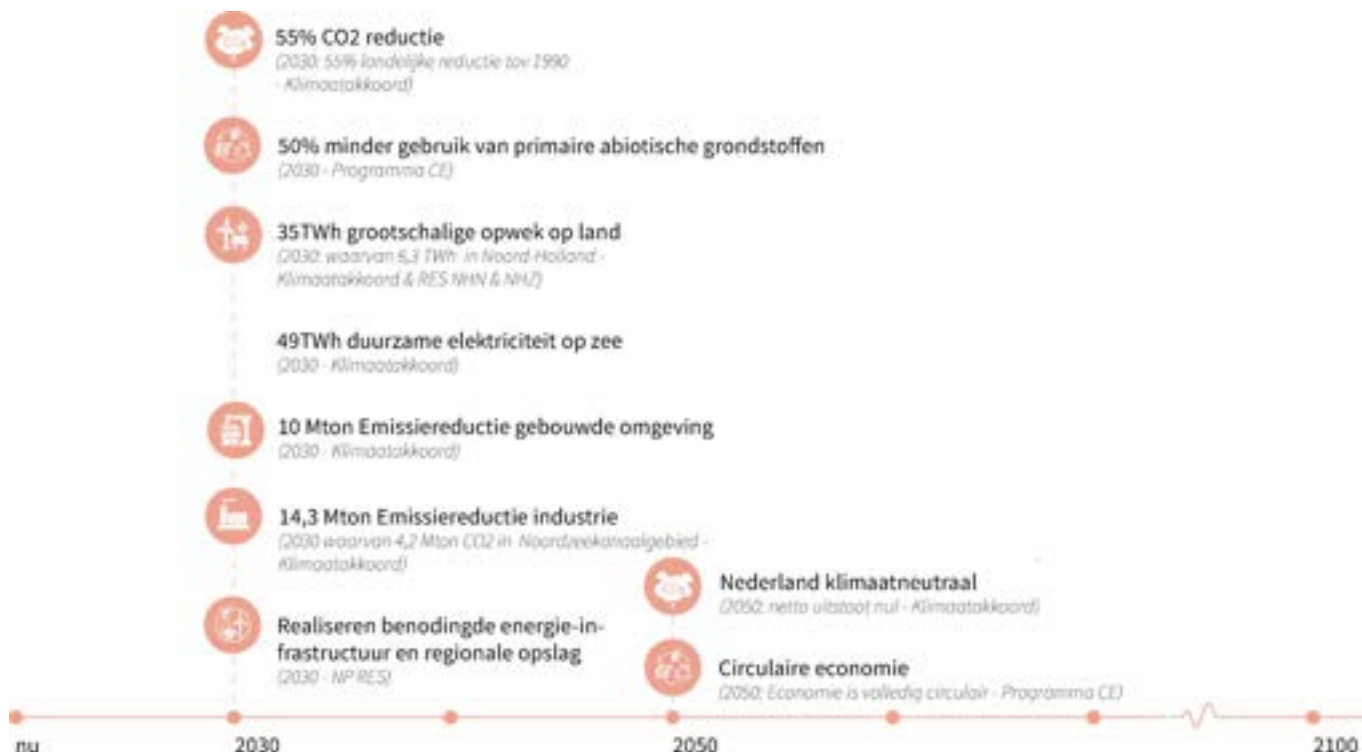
55% CO2 reductie
(2030: 55% landelijke reductie tov 1990 - Klimaatakkoord)

50% minder gebruik van primaire abiotische grondstoffen
(2030 - Programma CE)

35TWh grootschalige opwek op land
(2030: waarvan 6,3 TWh in Noord-Holland - Klimaatakkoord & RES NHN & NHZ)

49TWh duurzame elektriciteit op zee
(2030 - Klimaatakkoord)

10 Mton Emissiereductie gebouwde omgeving
(2030 - Klimaatakkoord)

14,3 Mton Emissiereductie industrie
(2030 waarvan 4,2 Mton CO2 in Noordzeekanaalgebied - Klimaatakkoord)

Realiseren benodingde energie-infrastructuur en regionale opslag
(2030 - NP RES)

Nederland klimaatneutraal
(2050: netto uitstoot nul - Klimaatakkoord)

Circulaire economie
(2050: Economie is volledig circulair - Programma CE)

nu
2030
2050
2100